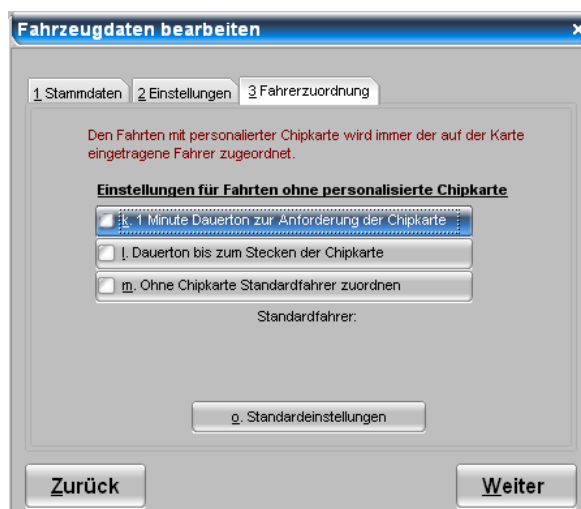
Fahrzeugdaten bearbeiten

1 Stammdaten | 2 Einstellungen | 3 Fahrerzuordnung

Den Fahrten mit personalierter Chipkarte wird immer der auf der Karte eingetragene Fahrer zugeordnet.

Einstellungen für Fahrten ohne personalisierte Chipkarte

k. 1 Minute Dauerton zur Anforderung der Chipkarte

l. Dauerton bis zum Stecken der Chipkarte

m. Ohne Chipkarte Standardfahrer zuordnen

Standardfahrer:

o. Standardeinstellungen

Zurück

Weiter